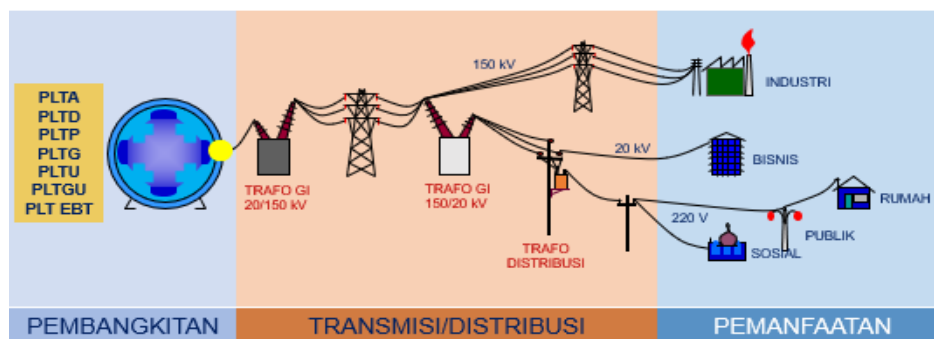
PLTA
PLTD
PLTP
PLTG
PLTU
PLTGU
PLT EBT

150 kV

INDUSTRI

20 kV

BISNIS

TRAFO GI
20/150 kV

TRAFO GI
150/20 kV

220 V

RUMAH

PUBLIK

SOSIAL

TRAFO
DISTRIBUSI

PEMBANGKITAN

TRANSMISI/DISTRIBUSI

PEMANFAATAN